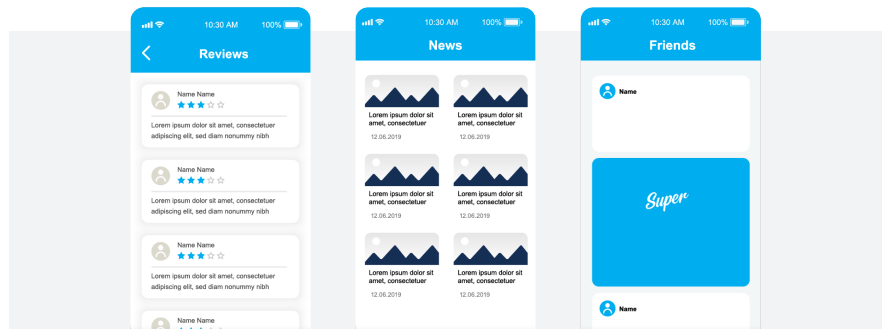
10:30 AM 100%

Reviews

Name Name
Lorem ipsum dolor sit amet, consectetuer adipiscing elit, sed diam nonummy nibh

Name Name
Lorem ipsum dolor sit amet, consectetuer adipiscing elit, sed diam nonummy nibh

Name Name
Lorem ipsum dolor sit amet, consectetuer adipiscing elit, sed diam nonummy nibh

10:30 AM 100%

News

Lorem ipsum dolor sit amet, consectetuer
12.06.2019

Lorem ipsum dolor sit amet, consectetuer
12.06.2019

Lorem ipsum dolor sit amet, consectetuer
12.06.2019

Lorem ipsum dolor sit amet, consectetuer
12.06.2019

Lorem ipsum dolor sit amet, consectetuer
12.06.2019

Lorem ipsum dolor sit amet, consectetuer
12.06.2019

10:30 AM 100%

Friends

Name

Super

Name